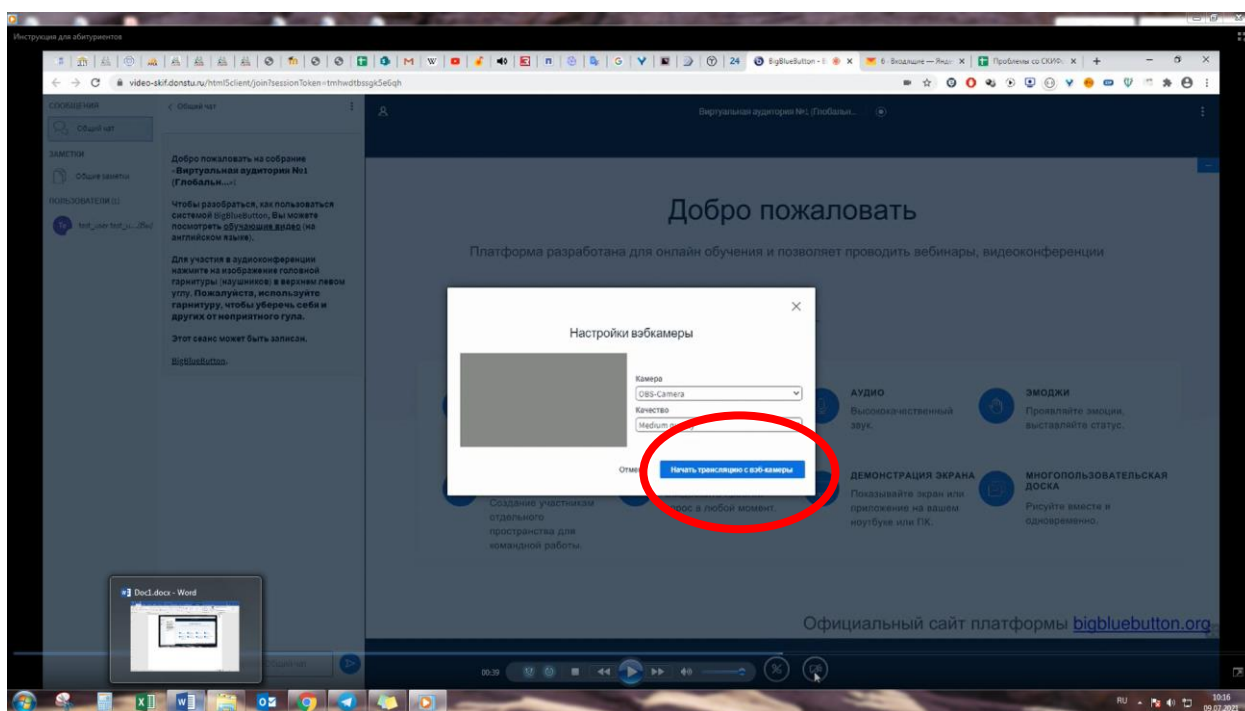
Инструкция для абитуриентов

BigBlueButton - | × 6 · Входящие — Янде × Проблемы со СКИФ × +

video-skif.donstu.ru/html5client/join?sessionToken=tmhwdtbssgk5e6qh

СООБЩЕНИЯ
Общий чат
ЗАМЕТКИ
Общие заметки
ПОЛЬЗОВАТЕЛИ (1)
test_user-test_ju...2fbd

< Общий чат

Добро пожаловать на собрание «Виртуальная аудитория №1 (Глобальн...»!

Чтобы разобраться, как пользоваться системой BigBlueButton, Вы можете посмотреть обучающие видео (на английском языке).

Для участия в аудиоконференции нажмите на изображение головной гарнитуры (наушников) в верхнем левом углу. Пожалуйста, используйте гарнитуру, чтобы уберечь себя и других от неприятного гула.

Этот сеанс может быть записан.

BigBlueButton.

Виртуальная аудитория №1 (Глобальн...

Добро пожаловать

Платформа разработана для онлайн обучения и позволяет проводить вебинары, видеоконференции

Настройки вэбкамеры

Камера
OBS-Camera
Качество
Medium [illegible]

Отме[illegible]
Начать трансляцию с вэб-камеры

АУДИО
Высококачественный звук.

ЭМОДЖИ
Проявляйте эмоции, выставляйте статус.

ДЕМОНСТРАЦИЯ ЭКРАНА
Показывайте экран или приложение на вашем ноутбуке или ПК.

МНОГОПОЛЬЗОВАТЕЛЬСКАЯ ДОСКА
Рисуйте вместе и одновременно.

Создание участниками отдельного пространства для командной работы.

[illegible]рос в любой момент.

Официальный сайт платформы bigbluebutton.org

Doc1.docx - Word

Общий чат

00:39

RU 10:16 09.07.2021